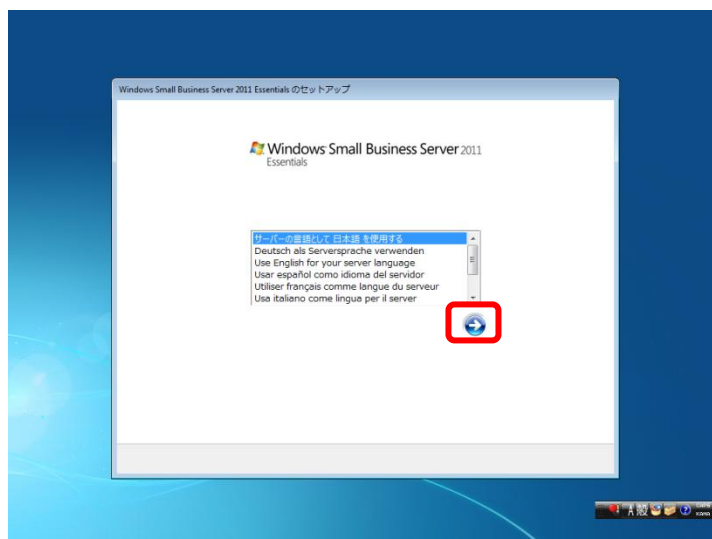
Windows Small Business Server 2011 Essentials のセットアップ

Windows Small Business Server 2011
Essentials

サーバーの言語として 日本語 を使用する
Deutsch als Serversprache verwenden
Use English for your server language
Usar español como idioma del servidor
Utiliser français comme langue du serveur
Usa italiano come lingua per il server

A 般